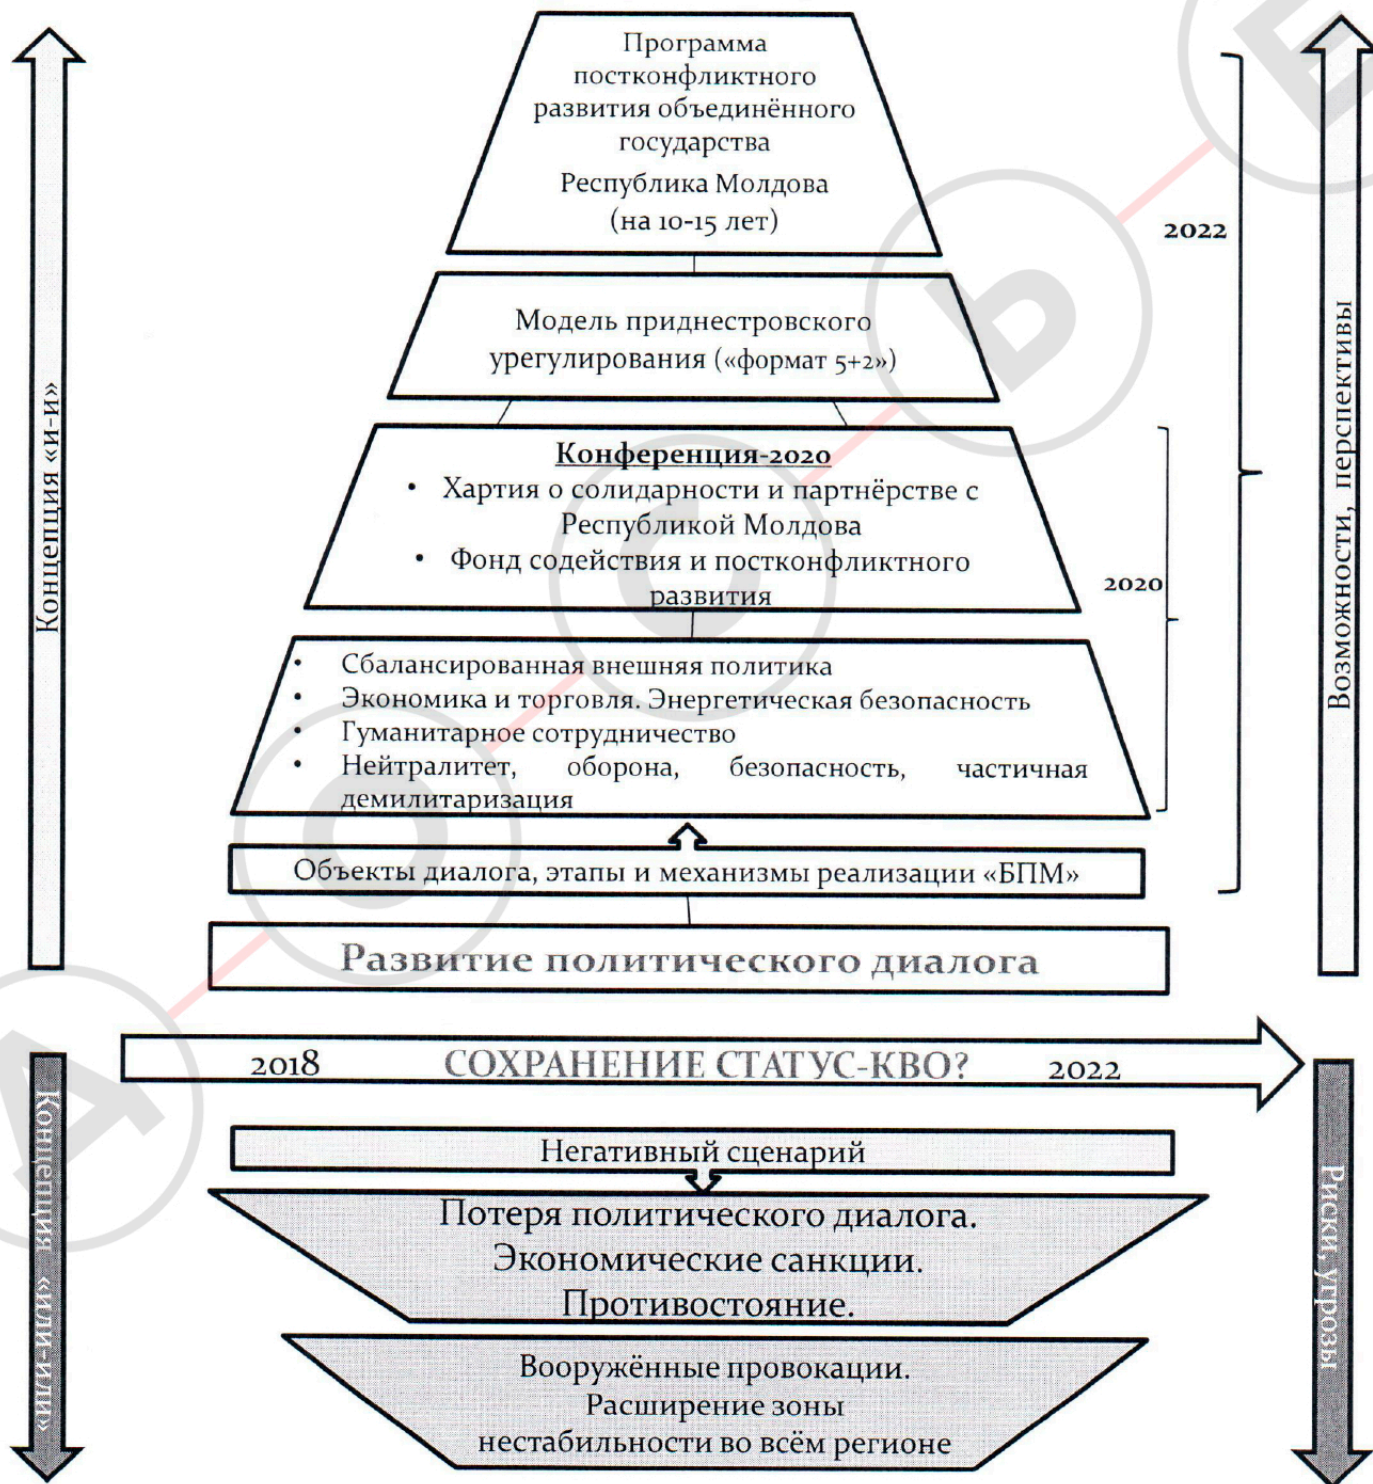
Концепция «и-и»

Программа постконфликтного развития объединённого государства
Республика Молдова
(на 10-15 лет)

2022

Модель приднестровского урегулирования («формат 5+2»)

Возможности, перспективы

Конференция-2020
• Хартия о солидарности и партнёрстве с Республикой Молдова
• Фонд содействия и постконфликтного развития

2020

• Сбалансированная внешняя политика
• Экономика и торговля. Энергетическая безопасность
• Гуманитарное сотрудничество
• Нейтралитет, оборона, безопасность, частичная демилитаризация

Объекты диалога, этапы и механизмы реализации «БПМ»

Развитие политического диалога

2018 СОХРАНЕНИЕ СТАТУС-КВО? 2022

Концепция «или-или»

Негативный сценарий

Потеря политического диалога.
Экономические санкции.
Противостояние.

Вооружённые провокации.
Расширение зоны нестабильности во всём регионе

Риски, угрозы